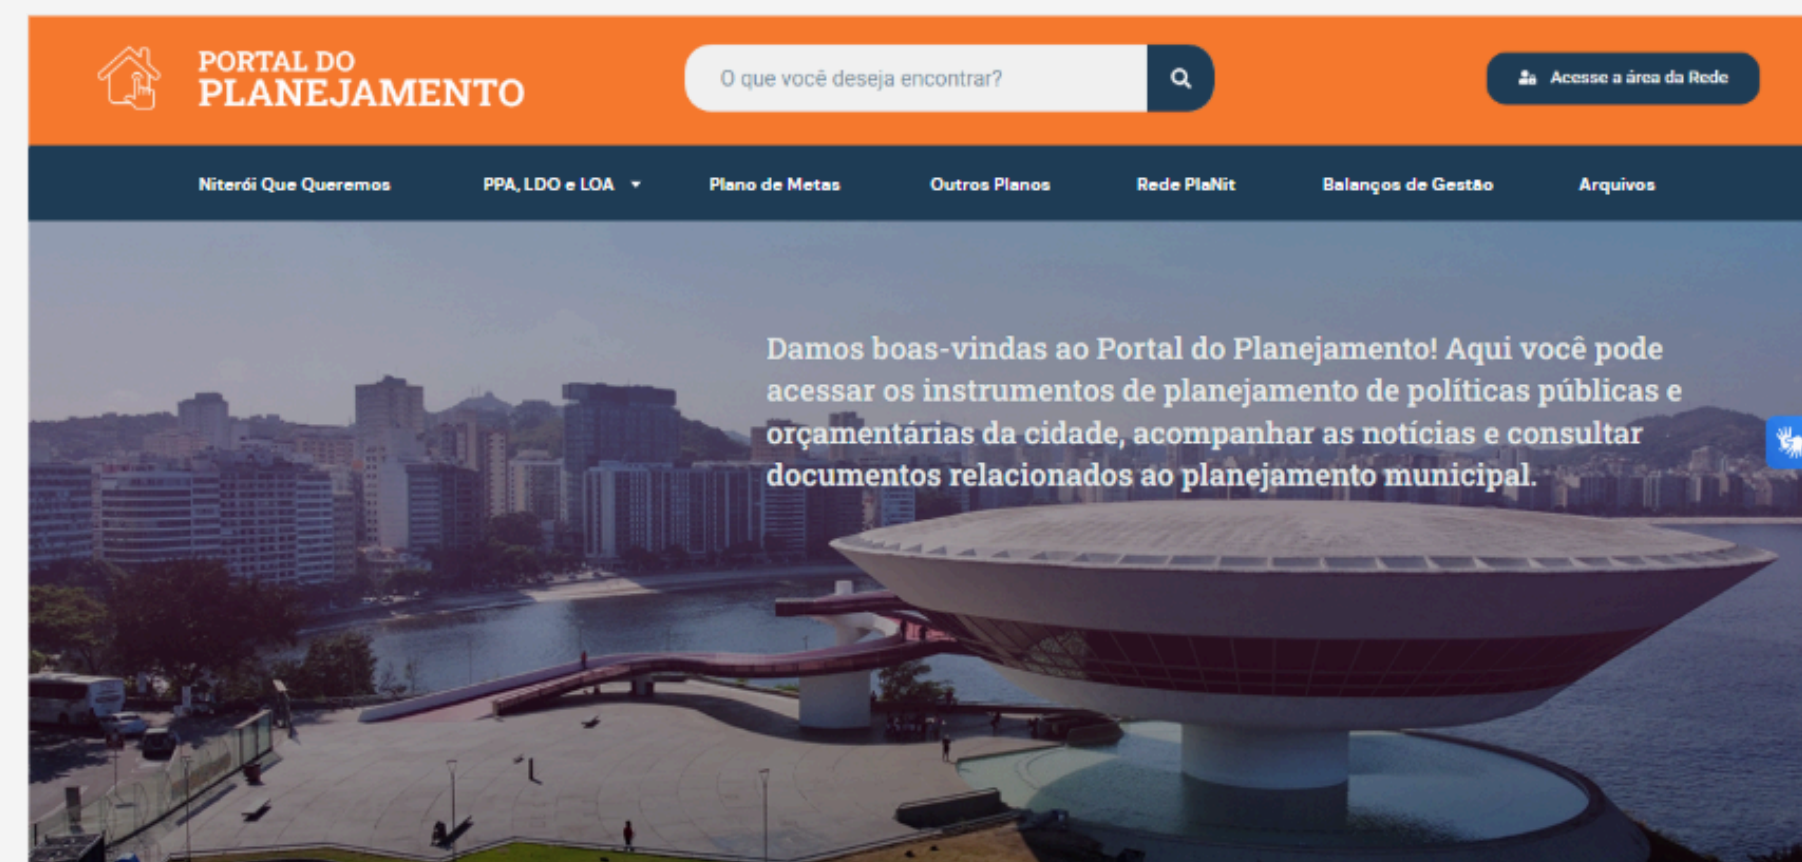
PORTAL DO
PLANEJAMENTO

O que você deseja encontrar?

Acesse a área da Rede

Niterói Que Queremos
PPA, LDO e LOA
Plano de Metas
Outros Planos
Rede PlaNit
Balanços de Gestão
Arquivos

Damos boas-vindas ao Portal do Planejamento! Aqui você pode acessar os instrumentos de planejamento de políticas públicas e orçamentárias da cidade, acompanhar as notícias e consultar documentos relacionados ao planejamento municipal.